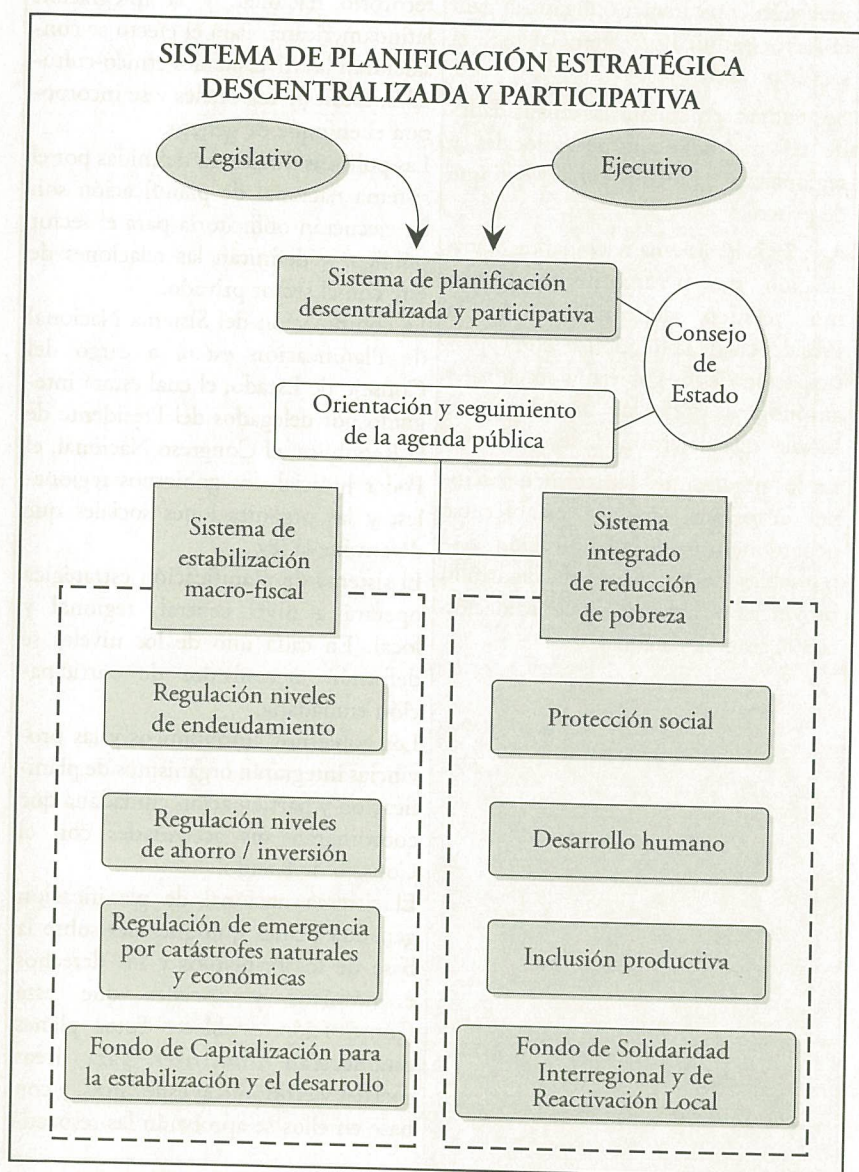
SISTEMA DE PLANIFICACIÓN ESTRATÉGICA DESCENTRALIZADA Y PARTICIPATIVA

Legislativo

Ejecutivo

Sistema de planificación descentralizada y participativa

Consejo de Estado

Orientación y seguimiento de la agenda pública

Sistema de estabilización macro-fiscal

Sistema integrado de reducción de pobreza

Regulación niveles de endeudamiento

Regulación niveles de ahorro / inversión

Regulación de emergencia por catástrofes naturales y económicas

Fondo de Capitalización para la estabilización y el desarrollo

Protección social

Desarrollo humano

Inclusión productiva

Fondo de Solidaridad Interregional y de Reactivación Local